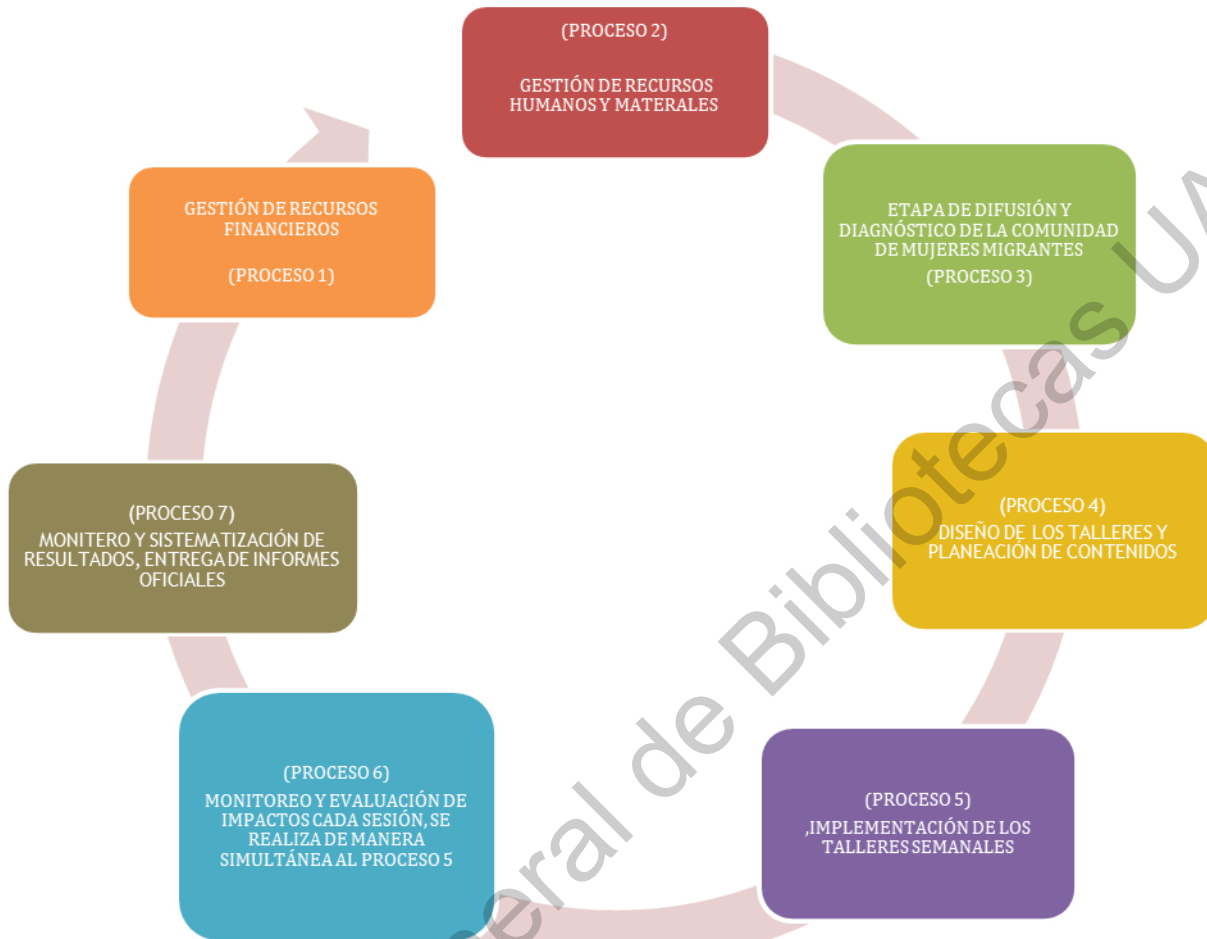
(PROCESO 2)

GESTIÓN DE RECURSOS HUMANOS Y MATERALES

ETAPA DE DIFUSIÓN Y DIAGNÓSTICO DE LA COMUNIDAD DE MUJERES MIGRANTES

(PROCESO 3)

(PROCESO 4)

DISEÑO DE LOS TALLERES Y PLANEACIÓN DE CONTENIDOS

(PROCESO 5)

,IMPLEMENTACIÓN DE LOS TALLERES SEMANALES

(PROCESO 6)

MONITOREO Y EVALUACIÓN DE IMPACTOS CADA SESIÓN, SE REALIZA DE MANERA SIMULTÁNEA AL PROCESO 5

(PROCESO 7)

MONITERO Y SISTEMATIZACIÓN DE RESULTADOS, ENTREGA DE INFORMES OFICIALES

GESTIÓN DE RECURSOS FINANCIEROS

(PROCESO 1)

eral de Bibliotecas UA